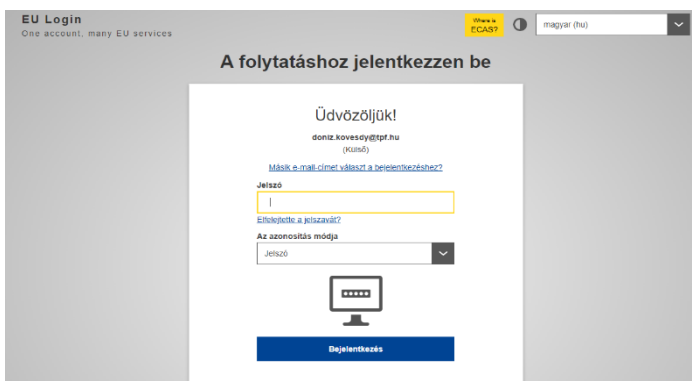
EU Login
One account, many EU services

Where is ECAS?

magyar (hu)

A folytatáshoz jelentkezzen be

Üdvözöljük!

doniz.kovesdy@tpf.hu
(Külső)

Másik e-mail-címet választ a bejelentkezéshez?

Jelszó

Elfelejtette a jelszavát?

Az azonosítás módja

Jelszó

Bejelentkezés